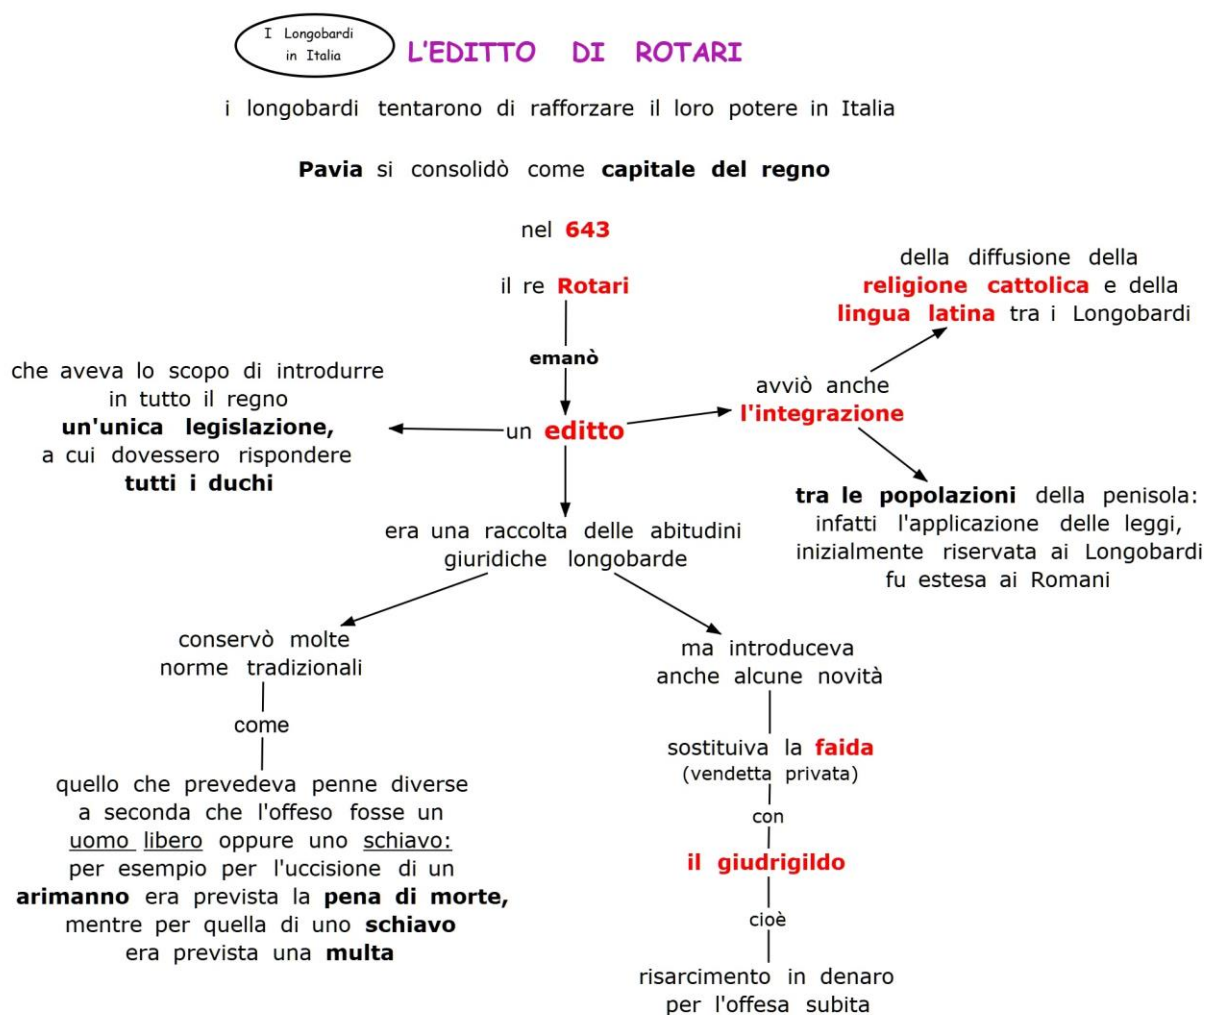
I Longobardi in Italia

L'EDITTO DI ROTARI

i longobardi tentarono di rafforzare il loro potere in Italia

Pavia si consolidò come capitale del regno

nel 643

il re Rotari

emanò

un editto

che aveva lo scopo di introdurre in tutto il regno un'unica legislazione, a cui dovessero rispondere tutti i duchi

avviò anche l'integrazione

della diffusione della religione cattolica e della lingua latina tra i Longobardi

tra le popolazioni della penisola: infatti l'applicazione delle leggi, inizialmente riservata ai Longobardi fu estesa ai Romani

era una raccolta delle abitudini giuridiche longobarde

conservò molte norme tradizionali

come

quello che prevedeva penne diverse a seconda che l'offeso fosse un uomo libero oppure uno schiavo: per esempio per l'uccisione di un arimanno era prevista la pena di morte, mentre per quella di uno schiavo era prevista una multa

ma introduceva anche alcune novità

sostituiva la faida (vendetta privata)

con

il giudrigildo

cioè

risarcimento in denaro per l'offesa subita